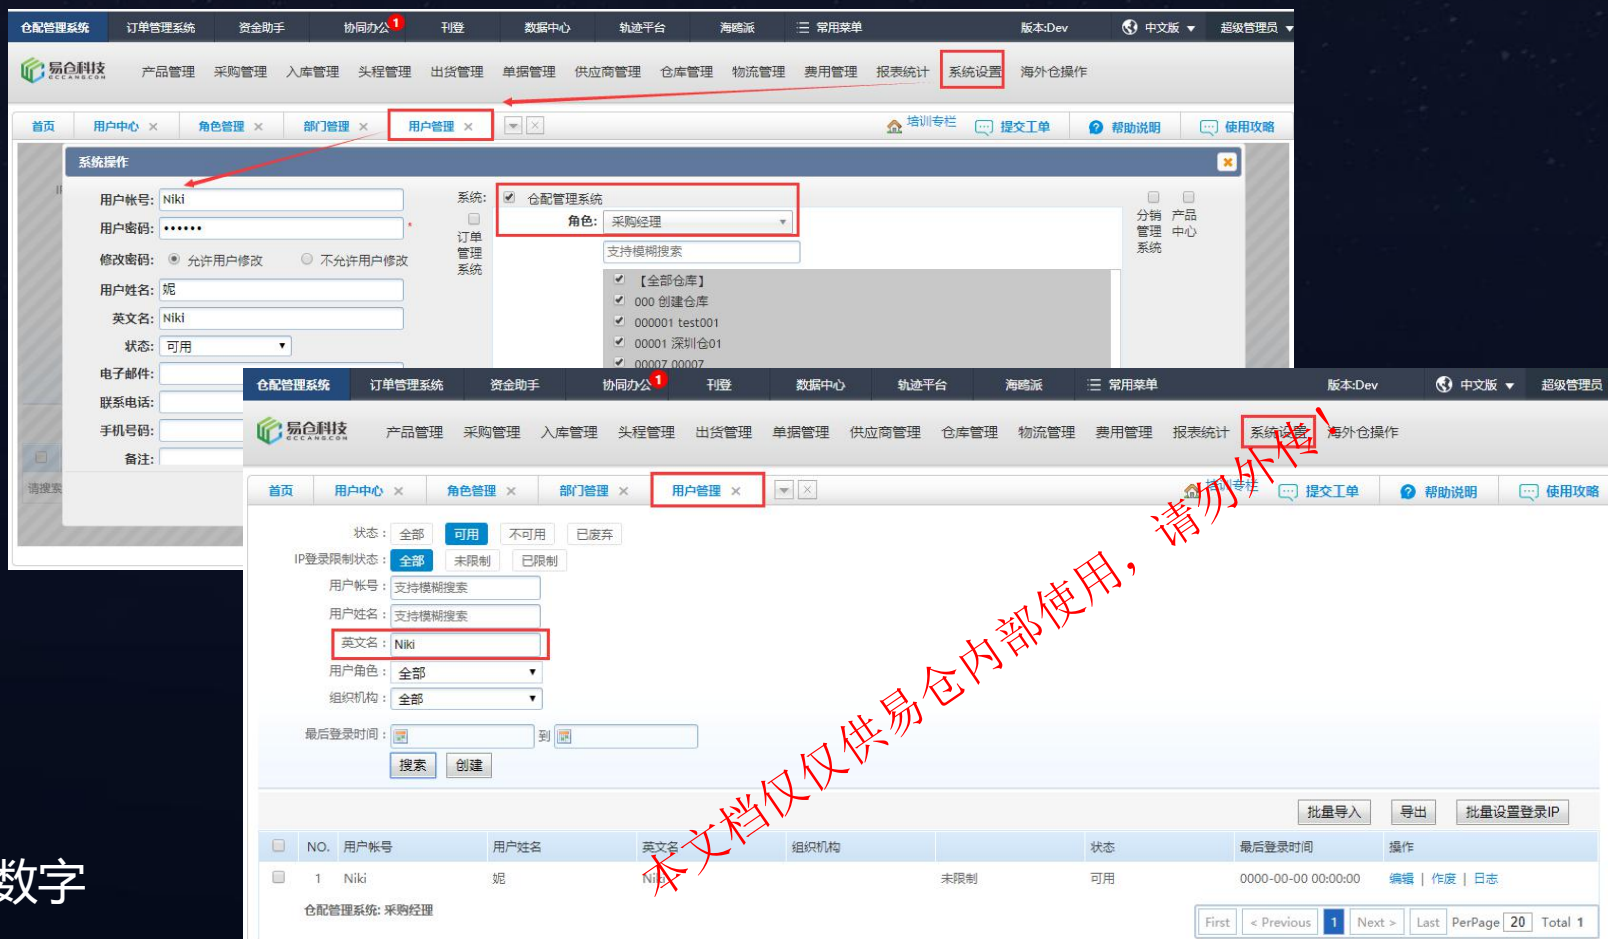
仓配管理系统 订单管理系统 资金助手 协同办公 1 刊登 数据中心 轨迹平台 海鸥派 常用菜单 版本:Dev 中文版 超级管理员

易仓科技

产品管理 采购管理 入库管理 头程管理 出货管理 单据管理 供应商管理 仓库管理 物流管理 费用管理 报表统计 系统设置 海外仓操作

首页 用户中心 × 角色管理 × 部门管理 × 用户管理 × 培训专栏 提交工单 帮助说明 使用攻略

系统操作

用户帐号: Niki
用户密码: ••••••
修改密码: 允许用户修改 不允许用户修改
用户姓名: 妮
英文名: Niki
状态: 可用
电子邮件:
联系电话:
手机号码:
备注:

系统: 仓配管理系统
角色: 采购经理
支持模糊搜索
【全部仓库】
000 创建仓库
000001 test001
00001 深圳仓01
00007 00007

订单管理系统

分销管理系统 产品中心

请搜索

仓配管理系统 订单管理系统 资金助手 协同办公 1 刊登 数据中心 轨迹平台 海鸥派 常用菜单 版本:Dev 中文版 超级管理员

易仓科技

产品管理 采购管理 入库管理 头程管理 出货管理 单据管理 供应商管理 仓库管理 物流管理 费用管理 报表统计 系统设置 海外仓操作

首页 用户中心 × 角色管理 × 部门管理 × 用户管理 × 培训专栏 提交工单 帮助说明 使用攻略

状态: 全部 可用 不可用 已废弃
IP登录限制状态: 全部 未限制 已限制
用户帐号: 支持模糊搜索
用户姓名: 支持模糊搜索
英文名: Niki
用户角色: 全部
组织机构: 全部
最后登录时间: 到
搜索 创建

批量导入 导出 批量设置登录IP

| | NO. | 用户帐号 | 用户姓名 | 英文名 | 组织机构 | | 状态 | 最后登录时间 | 操作 |
|---|---|---|---|---|---|---|---|---|---|
| | 1 | Niki | 妮 | Niki | | 未限制 | 可用 | 0000-00-00 00:00:00 | 编辑 \| 作废 \| 日志 |

仓配管理系统: 采购经理

First < Previous 1 Next > Last PerPage 20 Total 1

本文档仅供易仓内部使用，请勿外传!

数字